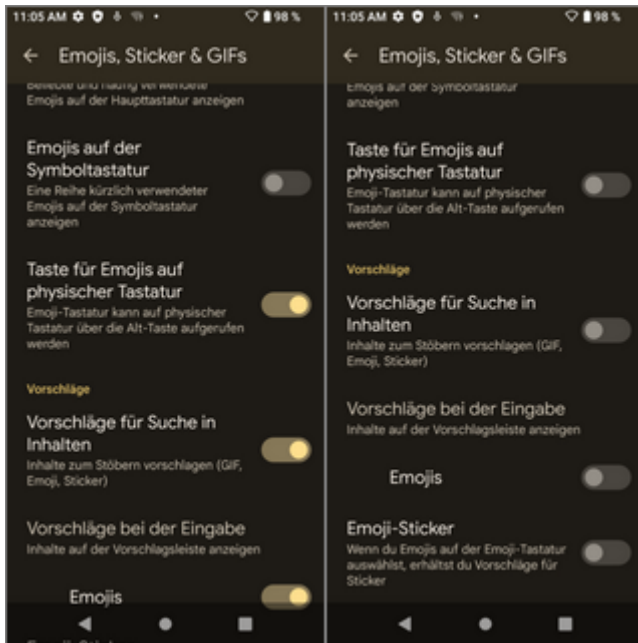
11:05 AM 98 %

← Emojis, Sticker & GIFs

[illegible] Emojis auf der Haupttastatur anzeigen

Emojis auf der Symboltastatur
Eine Reihe kürzlich verwendeter Emojis auf der Symboltastatur anzeigen

Taste für Emojis auf physischer Tastatur
Emoji-Tastatur kann auf physischer Tastatur über die Alt-Taste aufgerufen werden

Vorschläge

Vorschläge für Suche in Inhalten
Inhalte zum Stöbern vorschlagen (GIF, Emoji, Sticker)

Vorschläge bei der Eingabe
Inhalte auf der Vorschlagsleiste anzeigen

Emojis

11:05 AM 98 %

← Emojis, Sticker & GIFs

Emojis auf der Symboltastatur anzeigen

Taste für Emojis auf physischer Tastatur
Emoji-Tastatur kann auf physischer Tastatur über die Alt-Taste aufgerufen werden

Vorschläge

Vorschläge für Suche in Inhalten
Inhalte zum Stöbern vorschlagen (GIF, Emoji, Sticker)

Vorschläge bei der Eingabe
Inhalte auf der Vorschlagsleiste anzeigen

Emojis

Emoji-Sticker
Wenn du Emojis auf der Emoji-Tastatur auswählst, erhältst du Vorschläge für Sticker